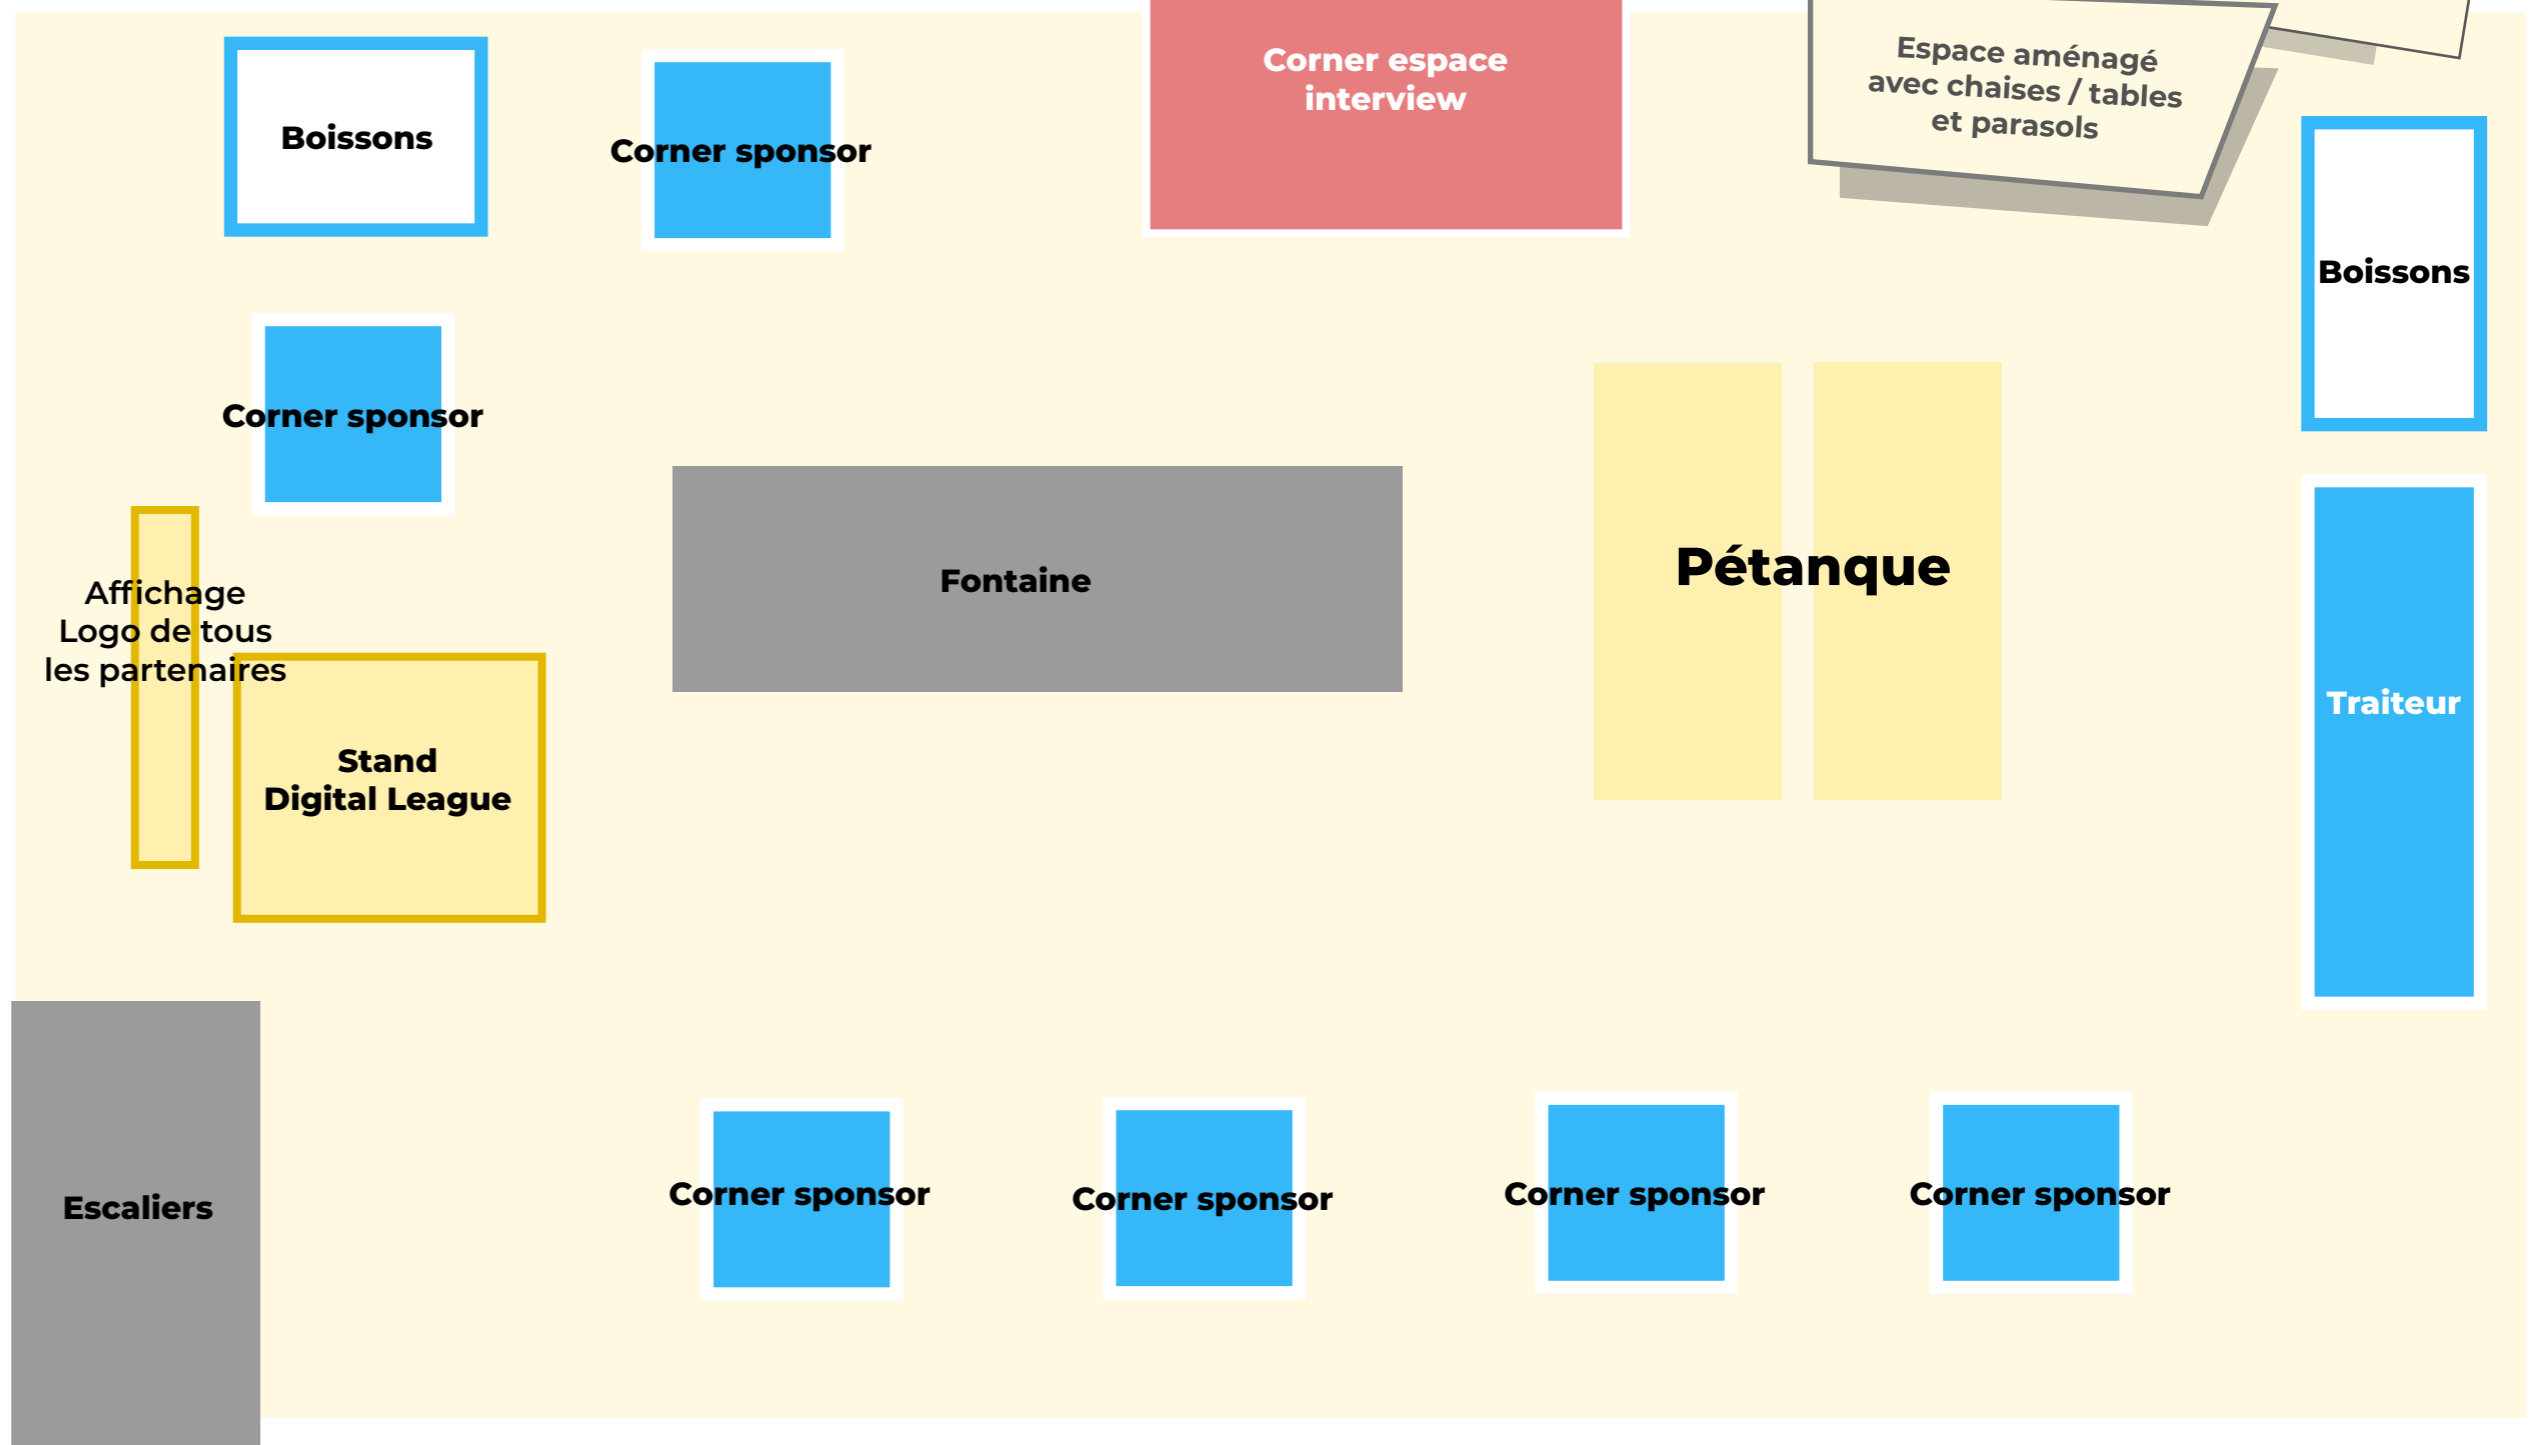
Boissons

Corner sponsor

Corner espace interview

Espace aménagé avec chaises / tables et parasols

Boissons

Corner sponsor

Fontaine

Pétanque

Affichage Logo de tous les partenaires

Stand Digital League

Traiteur

Escaliers

Corner sponsor

Corner sponsor

Corner sponsor

Corner sponsor